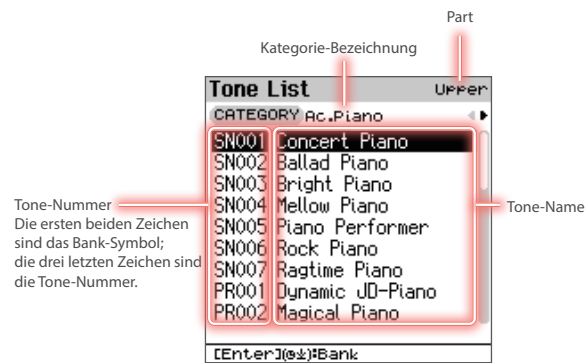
Part

Kategorie-Bezeichnung

Tone List Upper

CATEGORY Ac.Piano

| | |
|---|---|
| SN001 | Concert Piano |
| SN002 | Ballad Piano |
| SN003 | Bright Piano |
| SN004 | Mellow Piano |
| SN005 | Piano Performer |
| SN006 | Rock Piano |
| SN007 | Ragtime Piano |
| PR001 | Dynamic JD-Piano |
| PR002 | Magical Piano |

Tone-Nummer
Die ersten beiden Zeichen sind das Bank-Symbol; die drei letzten Zeichen sind die Tone-Nummer.

Tone-Name

[Enter](⊕⊻):Bank